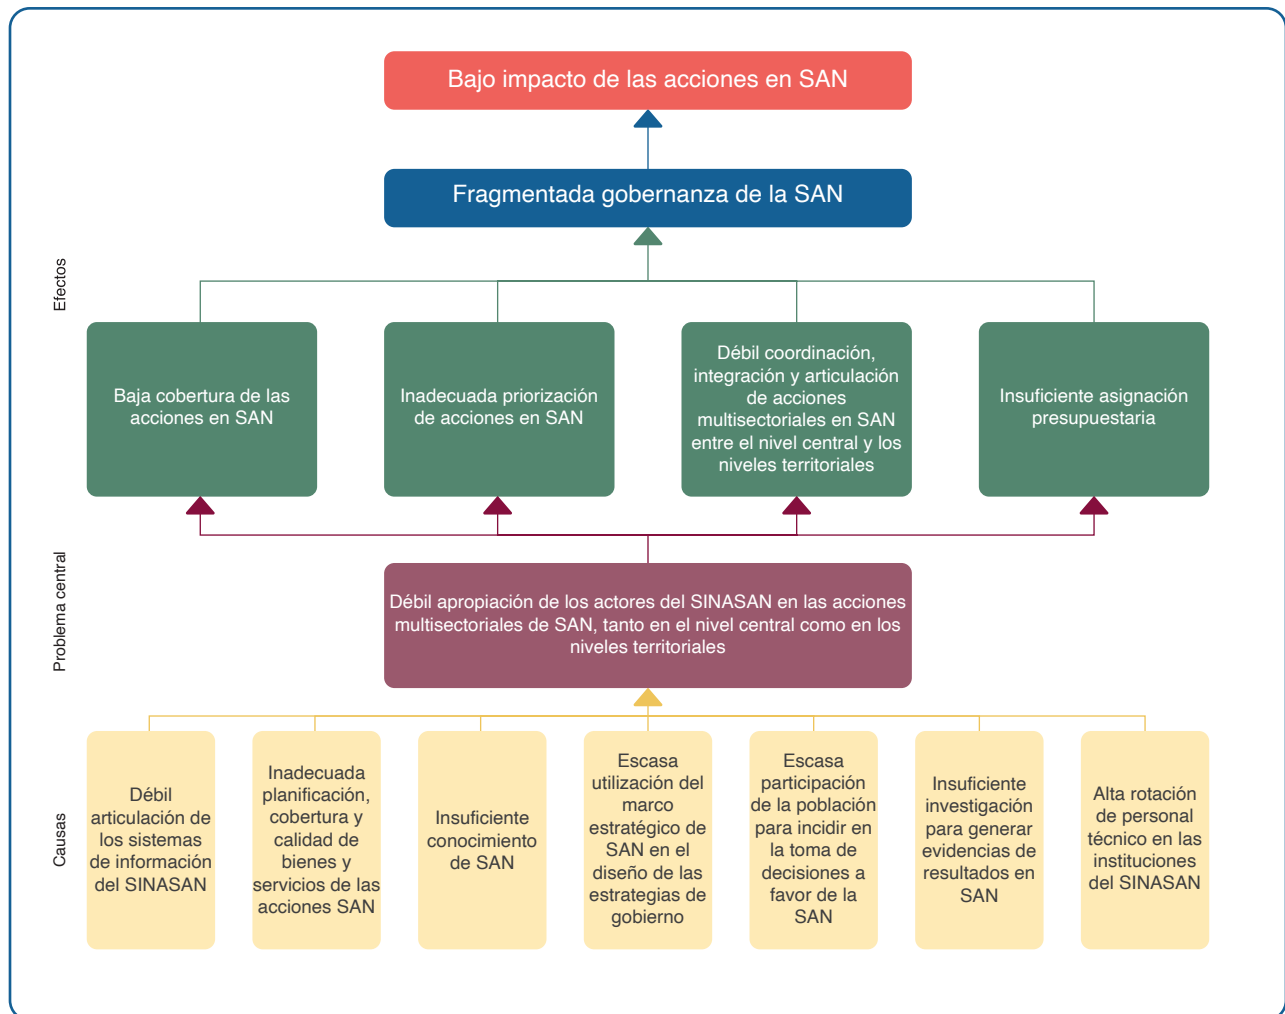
Bajo impacto de las acciones en SAN

Fragmentada gobernanza de la SAN

Efectos

Baja cobertura de las acciones en SAN

Inadecuada priorización de acciones en SAN

Débil coordinación, integración y articulación de acciones multisectoriales en SAN entre el nivel central y los niveles territoriales

Insuficiente asignación presupuestaria

Problema central

Débil apropiación de los actores del SINASAN en las acciones multisectoriales de SAN, tanto en el nivel central como en los niveles territoriales

Causas

Débil articulación de los sistemas de información del SINASAN

Inadecuada planificación, cobertura y calidad de bienes y servicios de las acciones SAN

Insuficiente conocimiento de SAN

Escasa utilización del marco estratégico de SAN en el diseño de las estrategias de gobierno

Escasa participación de la población para incidir en la toma de decisiones a favor de la SAN

Insuficiente investigación para generar evidencias de resultados en SAN

Alta rotación de personal técnico en las instituciones del SINASAN